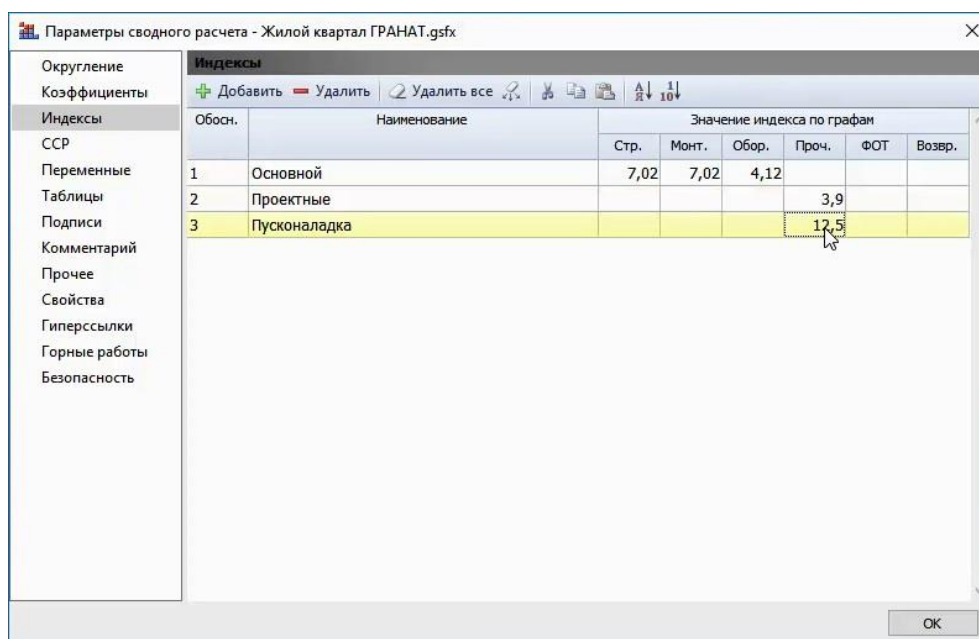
Параметры сводного расчета - Жилой квартал ГРАНАТ.gsfx

Округление
Коэффициенты
Индексы
ССР
Переменные
Таблицы
Подписи
Комментарий
Прочее
Свойства
Гиперссылки
Горные работы
Безопасность

Индексы

Добавить Удалить Удалить все

| Обосн. | Наименование | Стр. | Монт. | Обор. | Проч. | ФОТ | Возвр. |
|---|---|---|---|---|---|---|---|
| | | Значение индекса по графам | | | | | |
| 1 | Основной | 7,02 | 7,02 | 4,12 | | | |
| 2 | Проектные | | | | 3,9 | | |
| 3 | Пусконаладка | | | | 12,5 | | |

OK